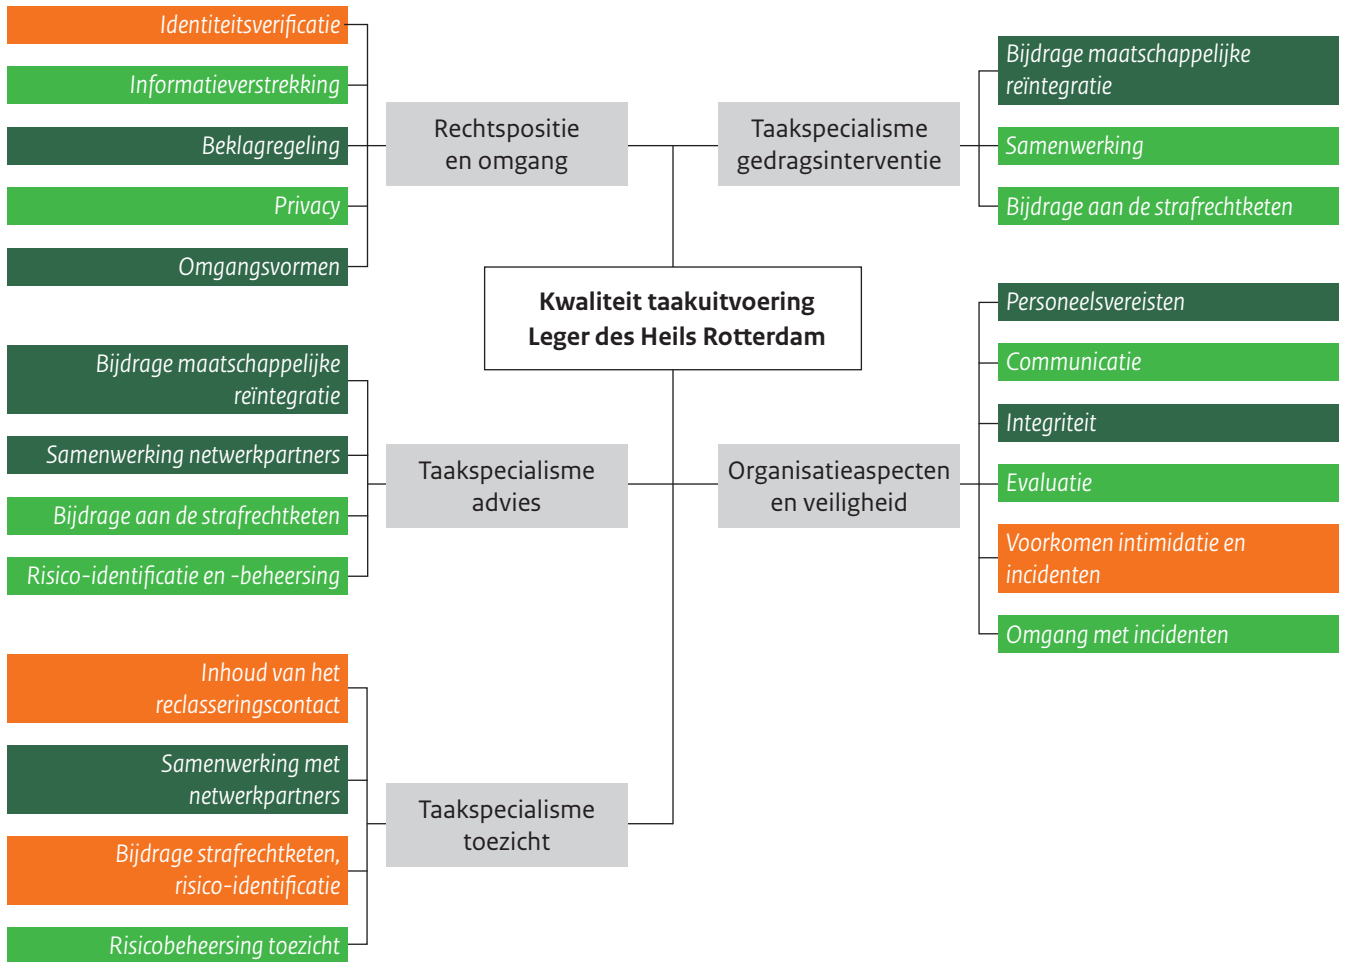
Kwaliteit taakuitvoering Leger des Heils Rotterdam

Rechtspositie en omgang

Identiteitsverificatie

Informatieverstrekking

Beklagregeling

Privacy

Omgangsvormen

Taakspecialisme gedragsinterventie

Bijdrage maatschappelijke reïntegratie

Samenwerking

Bijdrage aan de strafrechtketen

Taakspecialisme advies

Bijdrage maatschappelijke reïntegratie

Samenwerking netwerkpartners

Bijdrage aan de strafrechtketen

Risico-identificatie en -beheersing

Organisatieaspecten en veiligheid

Personeelsvereisten

Communicatie

Integriteit

Evaluatie

Voorkomen intimidatie en incidenten

Omgang met incidenten

Taakspecialisme toezicht

Inhoud van het reclasseringscontact

Samenwerking met netwerkpartners

Bijdrage strafrechtketen, risico-identificatie

Risicobeheersing toezicht